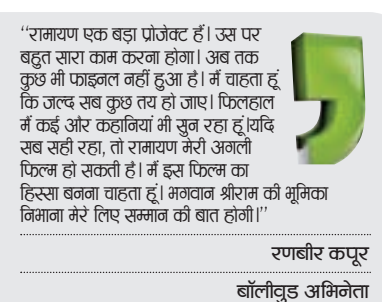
''रामायण एक बड़ा प्रोजेक्ट है। उस पर बहुत सारा काम करना होगा। अब तक कुछ भी फाइनल नहीं हुआ है। मैं चाहता हूं कि जल्द सब कुछ तय हो जाए। फिलहाल मैं कई और कहानियां भी सुन रहा हूं।यदि सब सही रहा, तो रामायण मेरी अगली फिल्म हो सकती है। मैं इस फिल्म का हिस्सा बनना चाहता हूं। भगवान श्रीराम की भूमिका निभाना मेरे लिए सम्मान की बात होगी।''

रणबीर कपूर

बॉलीवुड अभिनेता